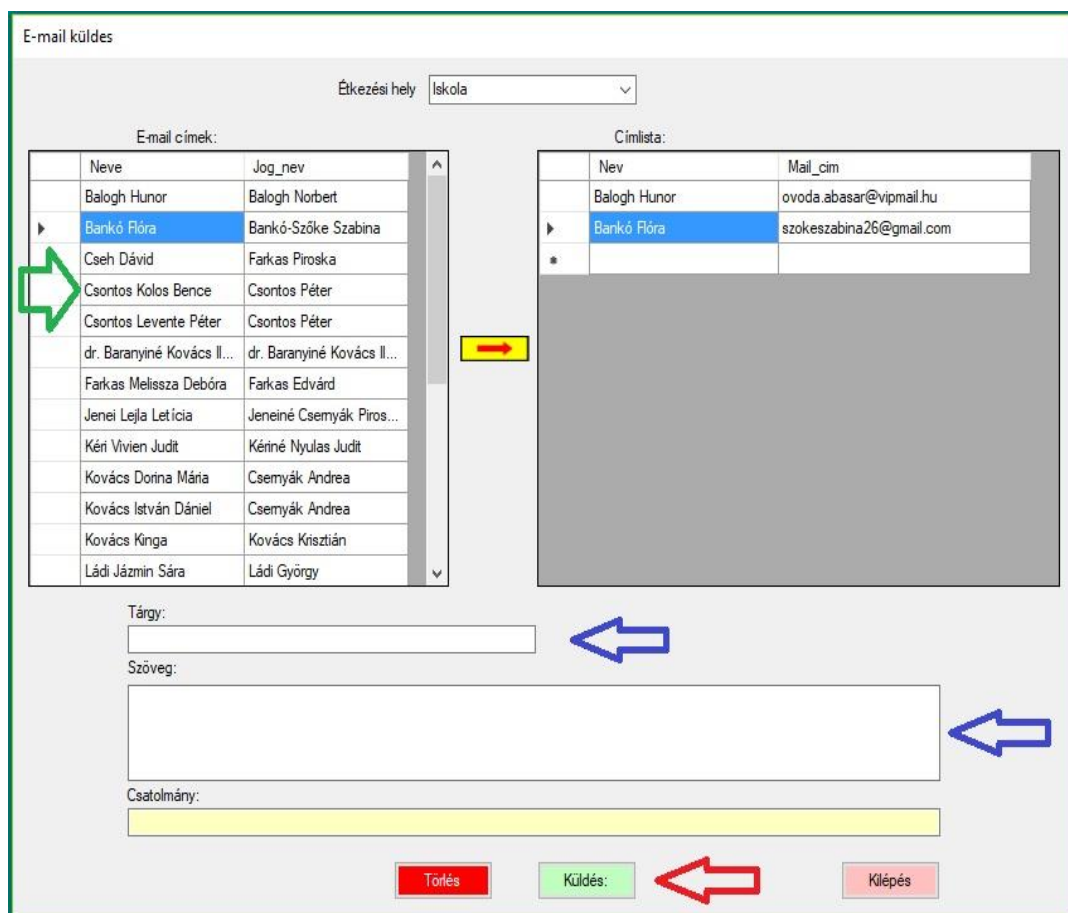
E-mail küldes

Étkezési hely Iskola

E-mail címek:

| | Neve | Jog_nev |
|---|---|---|
| | Balogh Hunor | Balogh Norbert |
| ▶ | Bankó Flóra | Bankó-Szőke Szabina |
| | Cseh Dávid | Farkas Piroska |
| | Csontos Kolos Bence | Csontos Péter |
| | Csontos Levente Péter | Csontos Péter |
| | dr. Baranyiné Kovács Il... | dr. Baranyiné Kovács Il... |
| | Farkas Melissza Debóra | Farkas Edvárd |
| | Jenei Lejla Letícia | Jeneiné Csernyák Piros... |
| | Kéri Vivien Judit | Kériné Nyulas Judit |
| | Kovács Dorina Mária | Csernyák Andrea |
| | Kovács István Dániel | Csernyák Andrea |
| | Kovács Kinga | Kovács Krisztián |
| | Ládi Jázmin Sára | Ládi György |

Címlista:

| | Nev | Mail_cim |
|---|---|---|
| | Balogh Hunor | ovoda.abasar@vipmail.hu |
| ▶ | Bankó Flóra | szokeszabina26@gmail.com |
| * | | |

Tárgy:

Szöveg:

Csatolmány:

Törlés Küldés: Kilépés